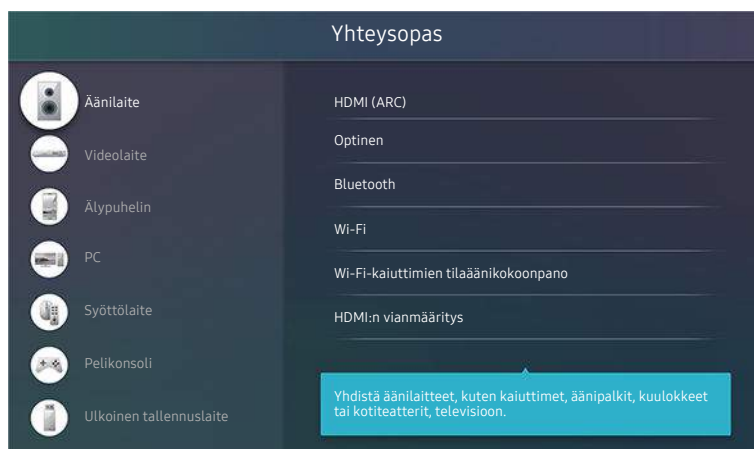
Yhteysopas

Äänilaite

Videolaite

Älypuhelin

PC

Syöttölaite

Pelikonsoli

Ulkoinen tallennuslaite

HDMI (ARC)

Optinen

Bluetooth

Wi-Fi

Wi-Fi-kaiuttimien tilaäänikokoonpano

HDMI:n vianmääritys

Yhdistä äänilaitteet, kuten kaiuttimet, äänipalkit, kuulokkeet tai kotiteatterit, televisioon.